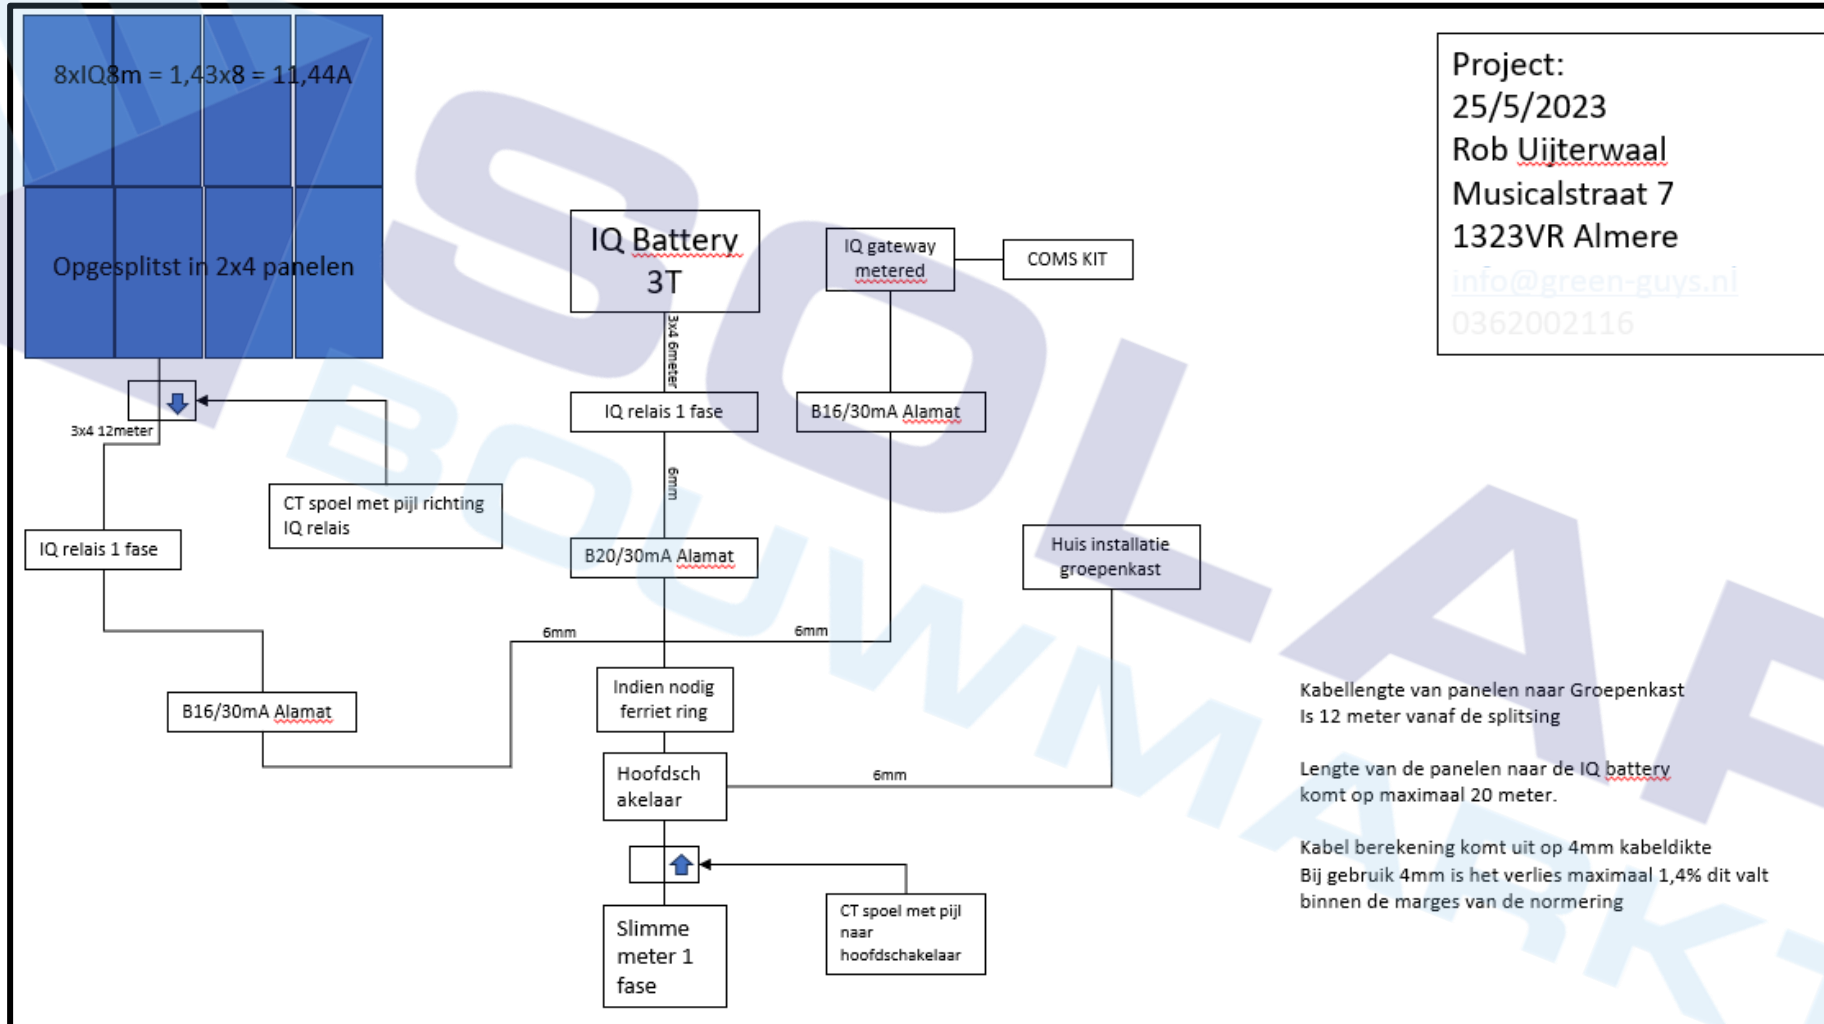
8xIQ8m = 1,43x8 = 11,44A

Opgesplitst in 2x4 panelen

3x4 12meter

CT spoel met pijl richting IQ relais

IQ relais 1 fase

B16/30mA Alamat

IQ Battery 3T

3x4 6meter

IQ relais 1 fase

6mm

B20/30mA Alamat

IQ gateway metered

COMS KIT

B16/30mA Alamat

6mm

6mm

Indien nodig ferriet ring

Hoofdschakelaar

6mm

Slimme meter 1 fase

CT spoel met pijl naar hoofdschakelaar

Huis installatie groepenkast

Project:
25/5/2023
Rob Uijterwaal
Musicalstraat 7
1323VR Almere
info@green-guys.nl
0362002116

Kabellengte van panelen naar Groepenkast Is 12 meter vanaf de splitsing

Lengte van de panelen naar de IQ battery komt op maximaal 20 meter.

Kabel berekening komt uit op 4mm kabeldikte
Bij gebruik 4mm is het verlies maximaal 1,4% dit valt binnen de marges van de normering

SOLAR BOUWMARKT